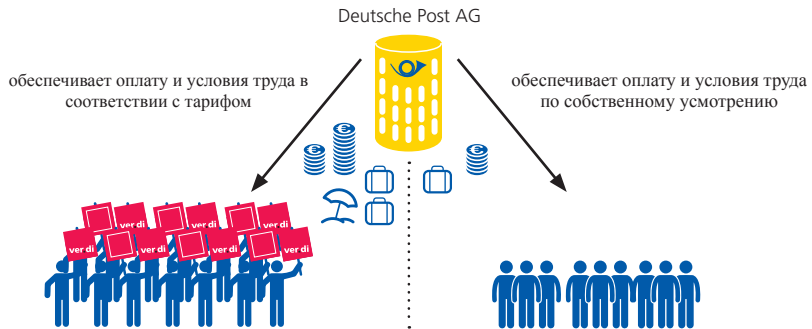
Deutsche Post AG

обеспечивает оплату и условия труда в соответствии с тарифом

обеспечивает оплату и условия труда по собственному усмотрению

ver di
ver di
ver di
ver di
ver di
ver di
ver di
ver di
ver di
ver di